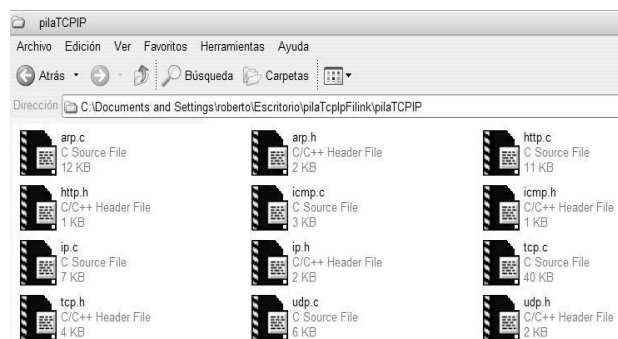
pilaTCPIP

Archivo Edición Ver Favoritos Herramientas Ayuda

Atrás Búsqueda Carpetas

Dirección C:\Documents and Settings\roberto\Escritorio\pilaTcpIpFilink\pilaTCPIP

arp.c
C Source File
12 KB

arp.h
C/C++ Header File
2 KB

http.c
C Source File
11 KB

http.h
C/C++ Header File
1 KB

icmp.c
C Source File
3 KB

icmp.h
C/C++ Header File
1 KB

ip.c
C Source File
7 KB

ip.h
C/C++ Header File
2 KB

tcp.c
C Source File
40 KB

tcp.h
C/C++ Header File
4 KB

udp.c
C Source File
6 KB

udp.h
C/C++ Header File
2 KB